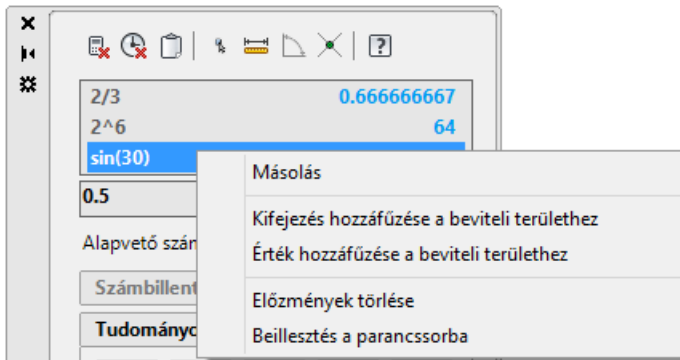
2/3 0.666666667
2^6 64
sin(30)
0.5
Alapvető szán
Számbillent
Tudományo

Másolás
Kifejezés hozzáfűzése a beviteli területhez
Érték hozzáfűzése a beviteli területhez
Előzmények törlése
Beillesztés a parancssorba